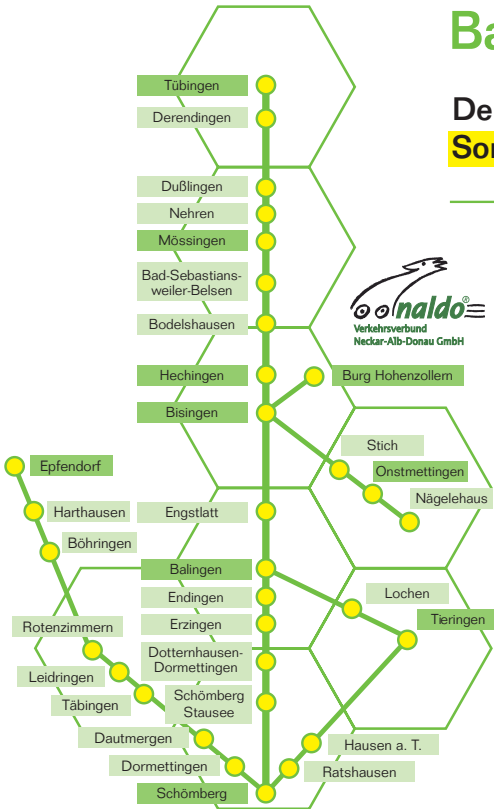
Ba

De
Son

Tübingen
Derendingen
Dußlingen
Nehren
Mössingen
Bad-Sebastiansweiler-Belsen
Bodelshausen
Hechingen
Burg Hohenzollern
Bisingen
Stich
Onstmettingen
Nägelehaus
Epfendorf
Harthausen
Böhringen
Engstlatt
Balingen
Lochen
Endingen
Tieringen
Erzingen
Rotenzimmern
Dotternhausen-Dormettingen
Leidringen
Täbingen
Schömberg Stausee
Dautmergen
Hausen a. T.
Dormettingen
Ratshausen
Schömberg

naldo®
Verkehrsverbund
Neckar-Alb-Donau GmbH